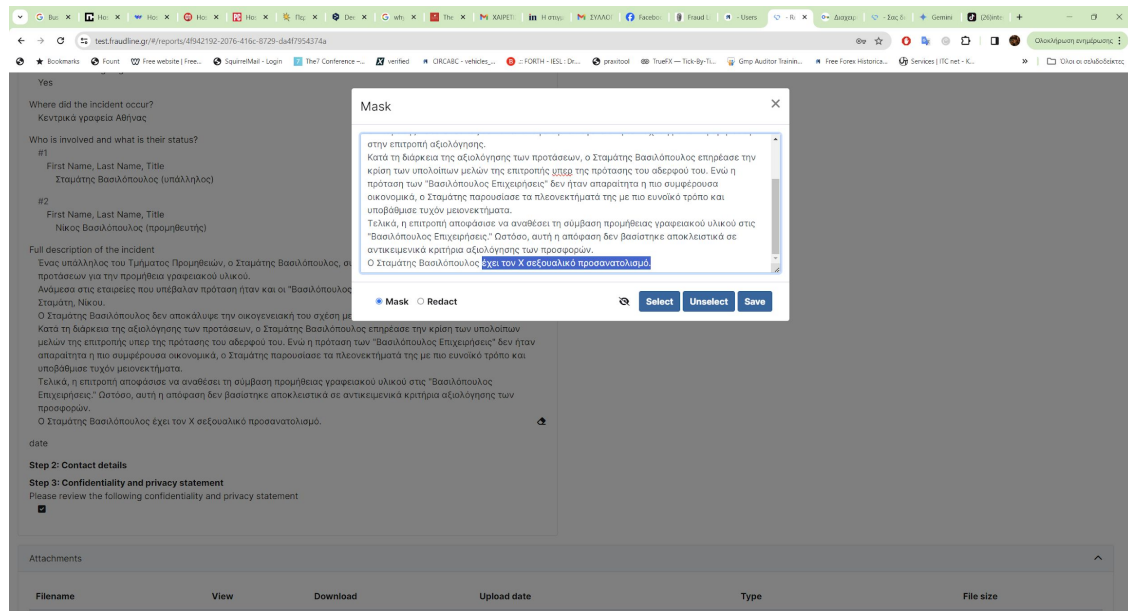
test.fraudline.gr/#/reports/4f942192-2076-416c-8729-da4f7954374a

Bookmarks Fount Free website | Free... SquirrelMail - Login The7 Conference -... verified CIRCABC - vehicles_... :: FORTH - IESL :: Dr... praxitool TrueFX — Tick-By-Ti... Gmp Auditor Trainin... Free Forex Historica... Services | ITC net - K... Όλοι οι σελιδοδείκτες

Ολοκλήρωση ενημέρωσης

Yes

Where did the incident occur?
Κεντρικά γραφεία Αθήνας

Who is involved and what is their status?
#1
First Name, Last Name, Title
Σταμάτης Βασιλόπουλος (υπάλληλος)

#2
First Name, Last Name, Title
Νίκος Βασιλόπουλος (προμηθευτής)

Full description of the incident
Ένας υπάλληλος του Τμήματος Προμηθειών, ο Σταμάτης Βασιλόπουλος, σε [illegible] προτάσεων για την προμήθεια γραφειακού υλικού.
Ανάμεσα στις εταιρείες που υπέβαλαν πρόταση ήταν και οι "Βασιλόπουλος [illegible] Σταμάτη, Νίκου.
Ο Σταμάτης Βασιλόπουλος δεν αποκάλυψε την οικογενειακή του σχέση με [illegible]
Κατά τη διάρκεια της αξιολόγησης των προτάσεων, ο Σταμάτης Βασιλόπουλος επηρέασε την κρίση των υπολοίπων μελών της επιτροπής υπερ της πρότασης του αδερφού του. Ενώ η πρόταση των "Βασιλόπουλος Επιχειρήσεις" δεν ήταν απαραίτητα η πιο συμφέρουσα οικονομικά, ο Σταμάτης παρουσίασε τα πλεονεκτήματά της με πιο ευνοϊκό τρόπο και υποβάθμισε τυχόν μειονεκτήματα.
Τελικά, η επιτροπή αποφάσισε να αναθέσει τη σύμβαση προμήθειας γραφειακού υλικού στις "Βασιλόπουλος Επιχειρήσεις." Ωστόσο, αυτή η απόφαση δεν βασίστηκε αποκλειστικά σε αντικειμενικά κριτήρια αξιολόγησης των προσφορών.
Ο Σταμάτης Βασιλόπουλος έχει τον Χ σεξουαλικό προσανατολισμό.

date

Step 2: Contact details

Step 3: Confidentiality and privacy statement
Please review the following confidentiality and privacy statement

Mask

στην επιτροπή αξιολόγησης.
Κατά τη διάρκεια της αξιολόγησης των προτάσεων, ο Σταμάτης Βασιλόπουλος επηρέασε την κρίση των υπολοίπων μελών της επιτροπής υπερ της πρότασης του αδερφού του. Ενώ η πρόταση των "Βασιλόπουλος Επιχειρήσεις" δεν ήταν απαραίτητα η πιο συμφέρουσα οικονομικά, ο Σταμάτης παρουσίασε τα πλεονεκτήματά της με πιο ευνοϊκό τρόπο και υποβάθμισε τυχόν μειονεκτήματα.
Τελικά, η επιτροπή αποφάσισε να αναθέσει τη σύμβαση προμήθειας γραφειακού υλικού στις "Βασιλόπουλος Επιχειρήσεις." Ωστόσο, αυτή η απόφαση δεν βασίστηκε αποκλειστικά σε αντικειμενικά κριτήρια αξιολόγησης των προσφορών.
Ο Σταμάτης Βασιλόπουλος έχει τον Χ σεξουαλικό προσανατολισμό.

Mask Redact
Select Unselect Save

Attachments

| Filename | View | Download | Upload date | Type | File size |
|---|---|---|---|---|---|